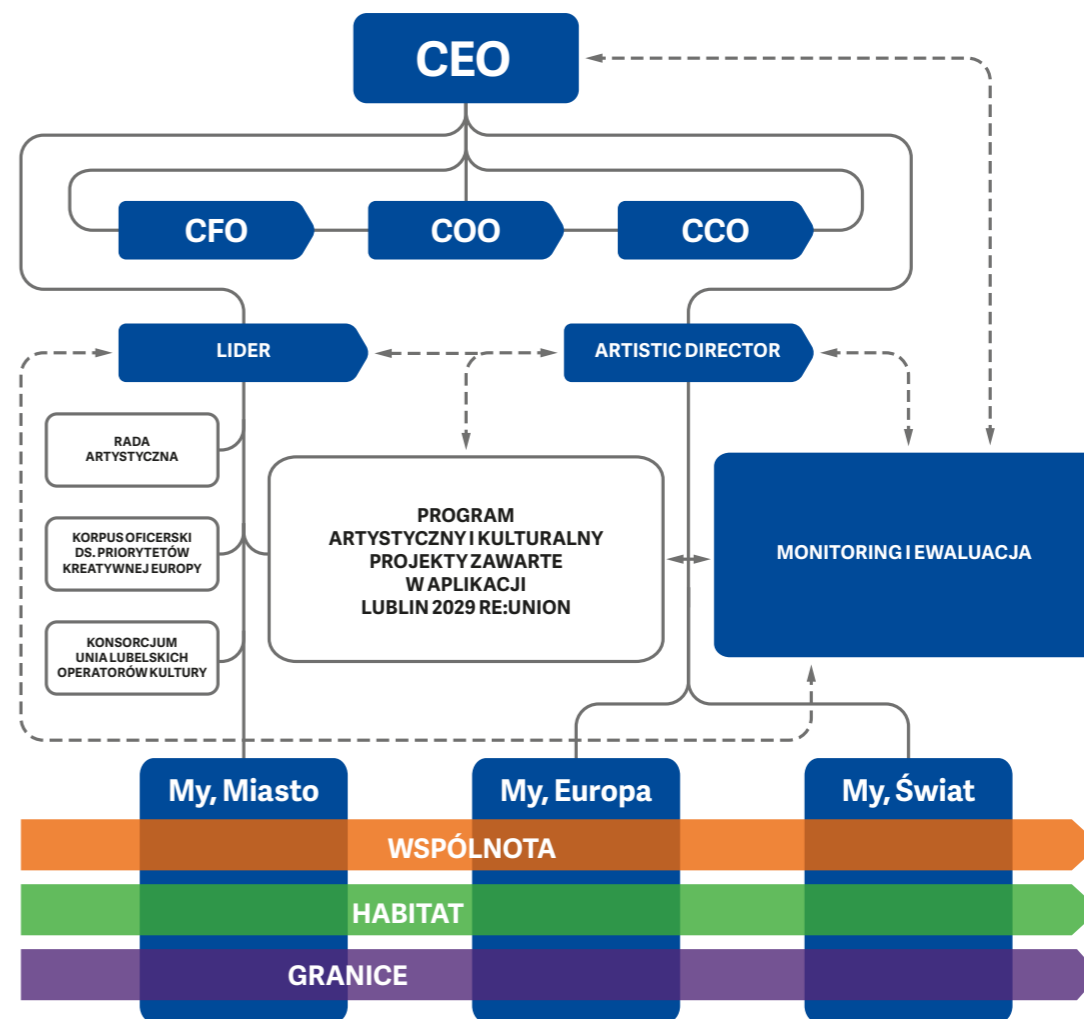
CEO

CFO

COO

CCO

LIDER

ARTISTIC DIRECTOR

RADA ARTYSTYCZNA

KORPUS OFICERSKI DS. PRIORYTETÓW KREATYWNEJ EUROPY

KONSORCJUM UNIA LUBELSKICH OPERATORÓW KULTURY

PROGRAM ARTYSTYCZNY I KULTURALNY PROJEKTY ZAWARTE W APLIKACJI LUBLIN 2029 RE:UNION

MONITORING I EWALUACJA

My, Miasto

My, Europa

My, Świat

WSPÓLNOTA

HABITAT

GRANICE